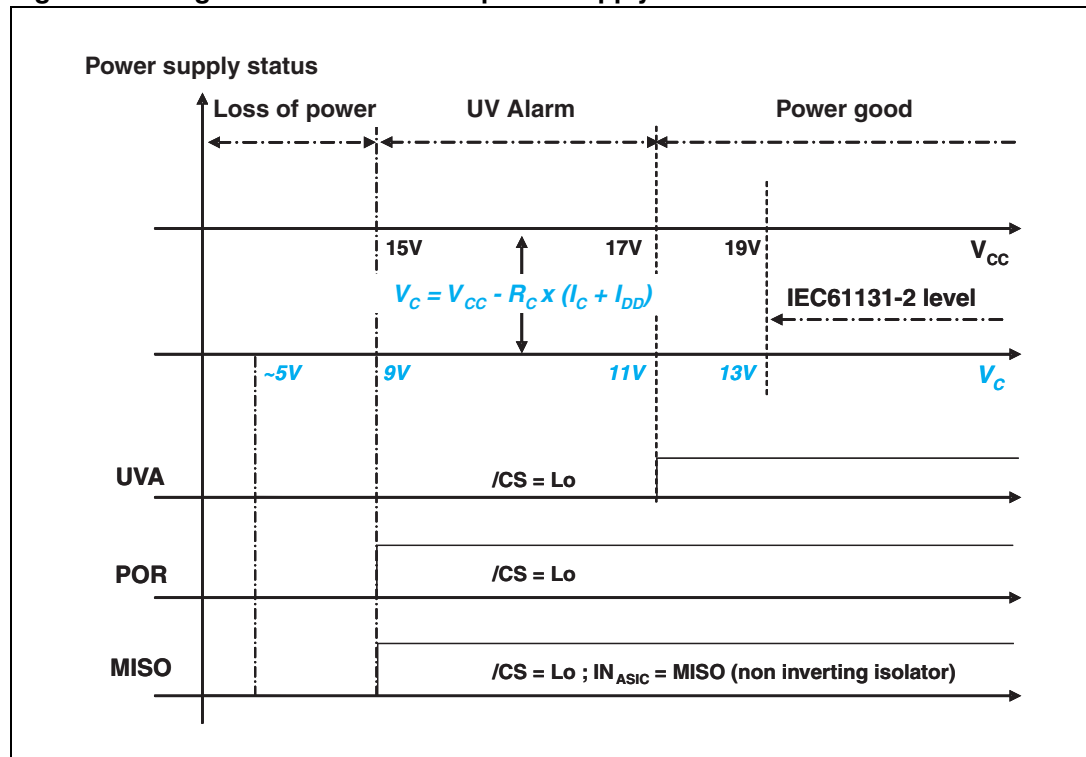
Power supply status

Loss of power

UV Alarm

Power good

15V

17V

19V

$V_{CC}$

$V_C = V_{CC} - R_C \times (I_C + I_{DD})$

IEC61131-2 level

~5V

9V

11V

13V

$V_C$

UVA

/CS = Lo

POR

/CS = Lo

MISO

/CS = Lo ; $IN_{ASIC}$ = MISO (non inverting isolator)